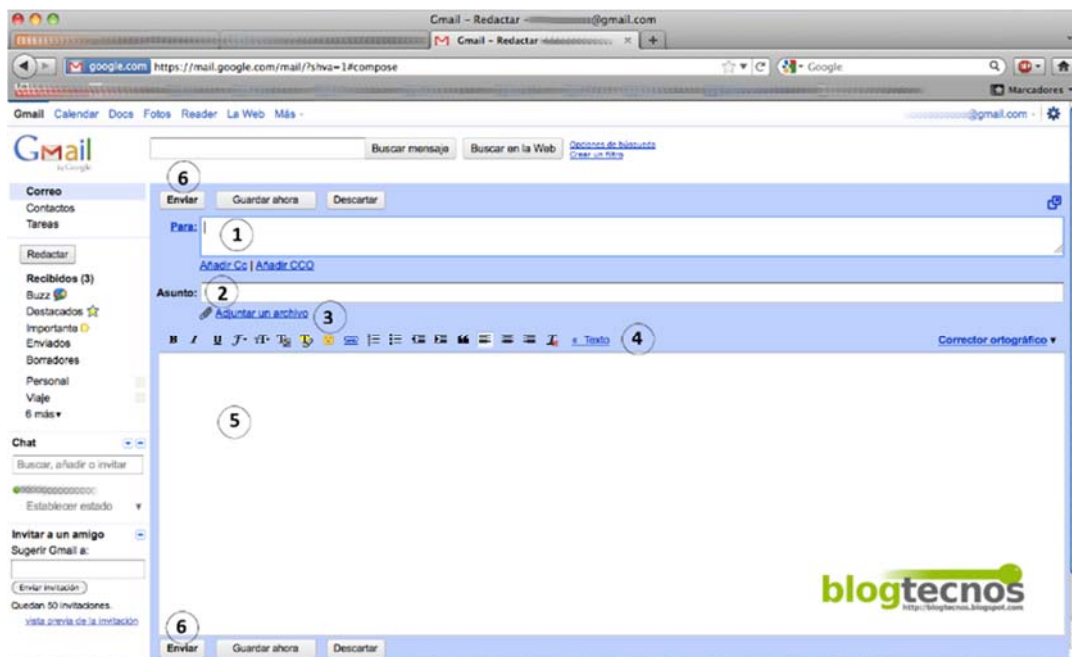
Gmail – Redactar – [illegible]@gmail.com

Gmail – Redactar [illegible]

google.com https://mail.google.com/mail/?shva=1#compose

Google

Marcadores

Gmail Calendar Docs Fotos Reader La Web Más

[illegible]@gmail.com

Gmail by Google

Buscar mensaje Buscar en la Web Opciones de búsqueda Crear un filtro

Correo
Contactos
Tareas

Redactar

Recibidos (3)
Buzz
Destacados
Importante
Enviados
Borradores

Personal
Viaje
6 más

Chat

Buscar, añadir o invitar

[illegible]

Establecer estado

Invitar a un amigo
Sugerir Gmail a:

Enviar invitación

Quedan 50 invitaciones.
vista previa de la invitación

6

Enviar Guardar ahora Descartar

Para: 1

Añadir Cc | Añadir CCO

Asunto: 2

Adjuntar un archivo 3

« Texto 4

Corrector ortográfico

5

blogtecnos
http://blogtecnos.blogspot.com

6

Enviar Guardar ahora Descartar